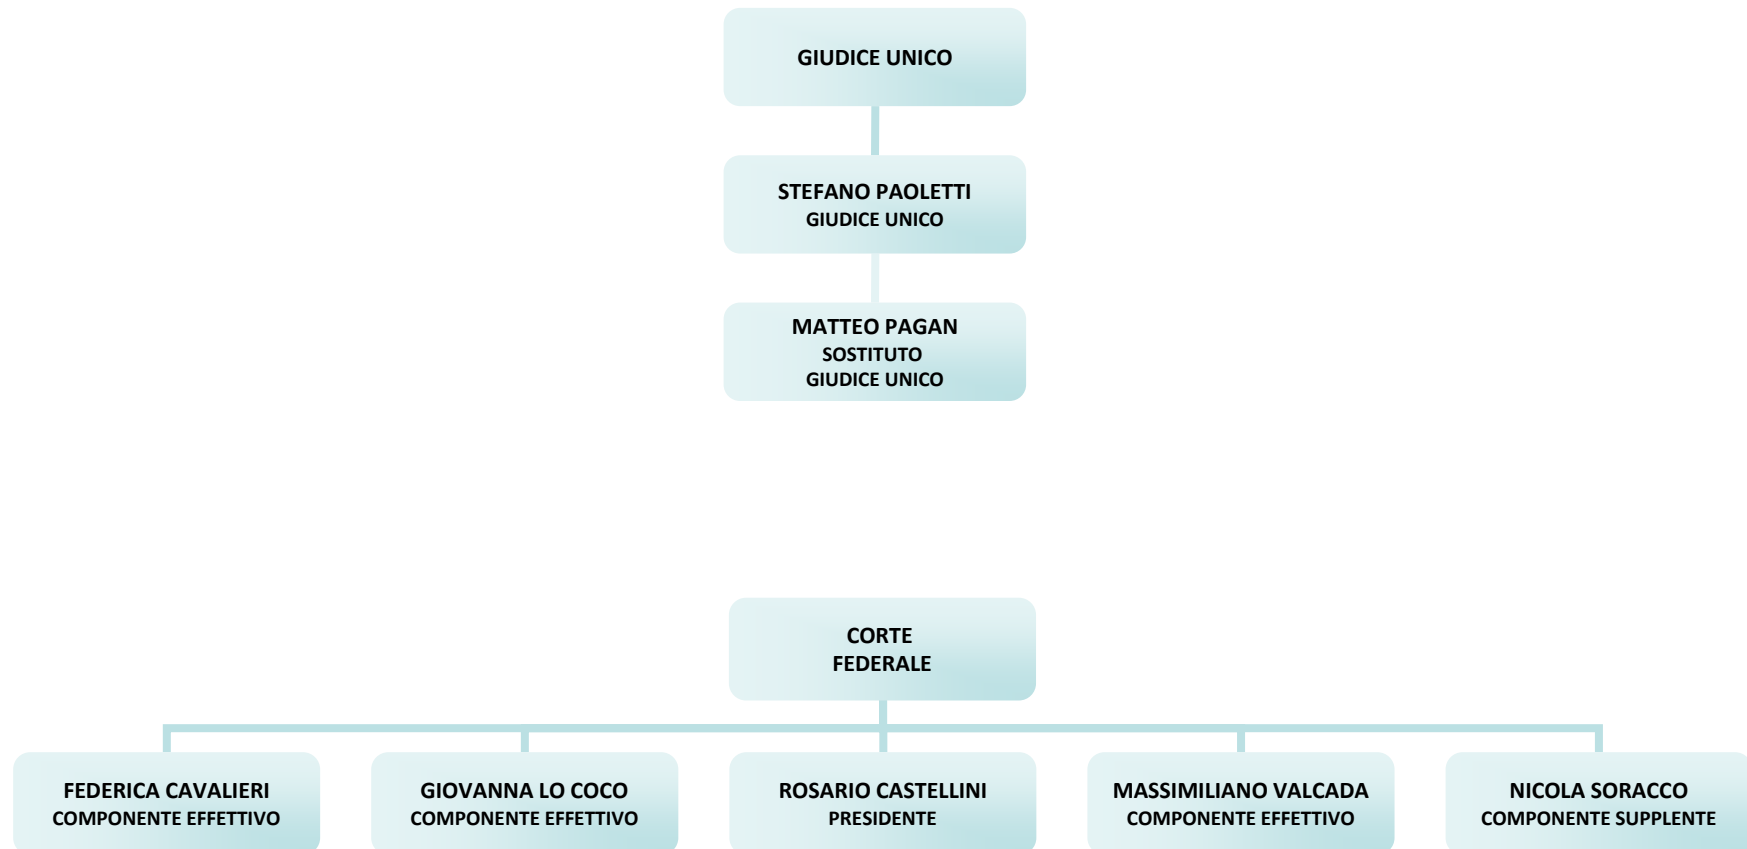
GIUDICE UNICO

STEFANO PAOLETTI
GIUDICE UNICO

MATTEO PAGAN
SOSTITUTO
GIUDICE UNICO

CORTE
FEDERALE

FEDERICA CAVALIERI
COMPONENTE EFFETTIVO

GIOVANNA LO COCO
COMPONENTE EFFETTIVO

ROSARIO CASTELLINI
PRESIDENTE

MASSIMILIANO VALCADA
COMPONENTE EFFETTIVO

NICOLA SORACCO
COMPONENTE SUPPLENTE